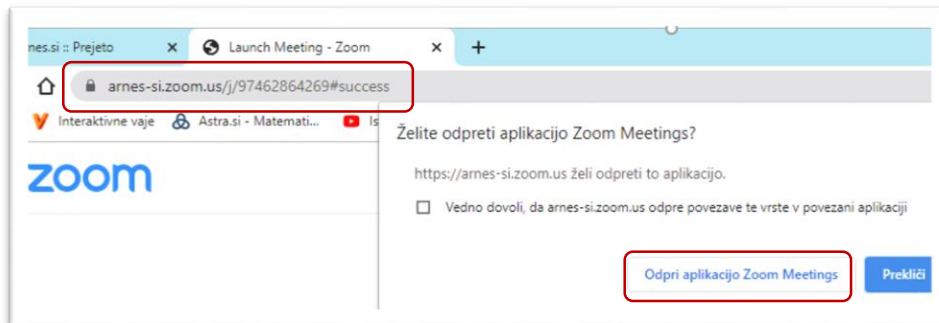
rnes.si :: Prejeto ×
Launch Meeting - Zoom ×
+
arnes-si.zoom.us/j/97462864269#success
Interaktivne vaje
Astra.si - Matemati...
Is
zoom
Želite odpreti aplikacijo Zoom Meetings?
https://arnes-si.zoom.us želi odpreti to aplikacijo.
Vedno dovoli, da arnes-si.zoom.us odpre povezave te vrste v povezani aplikaciji
Odpri aplikacijo Zoom Meetings
Prekliči